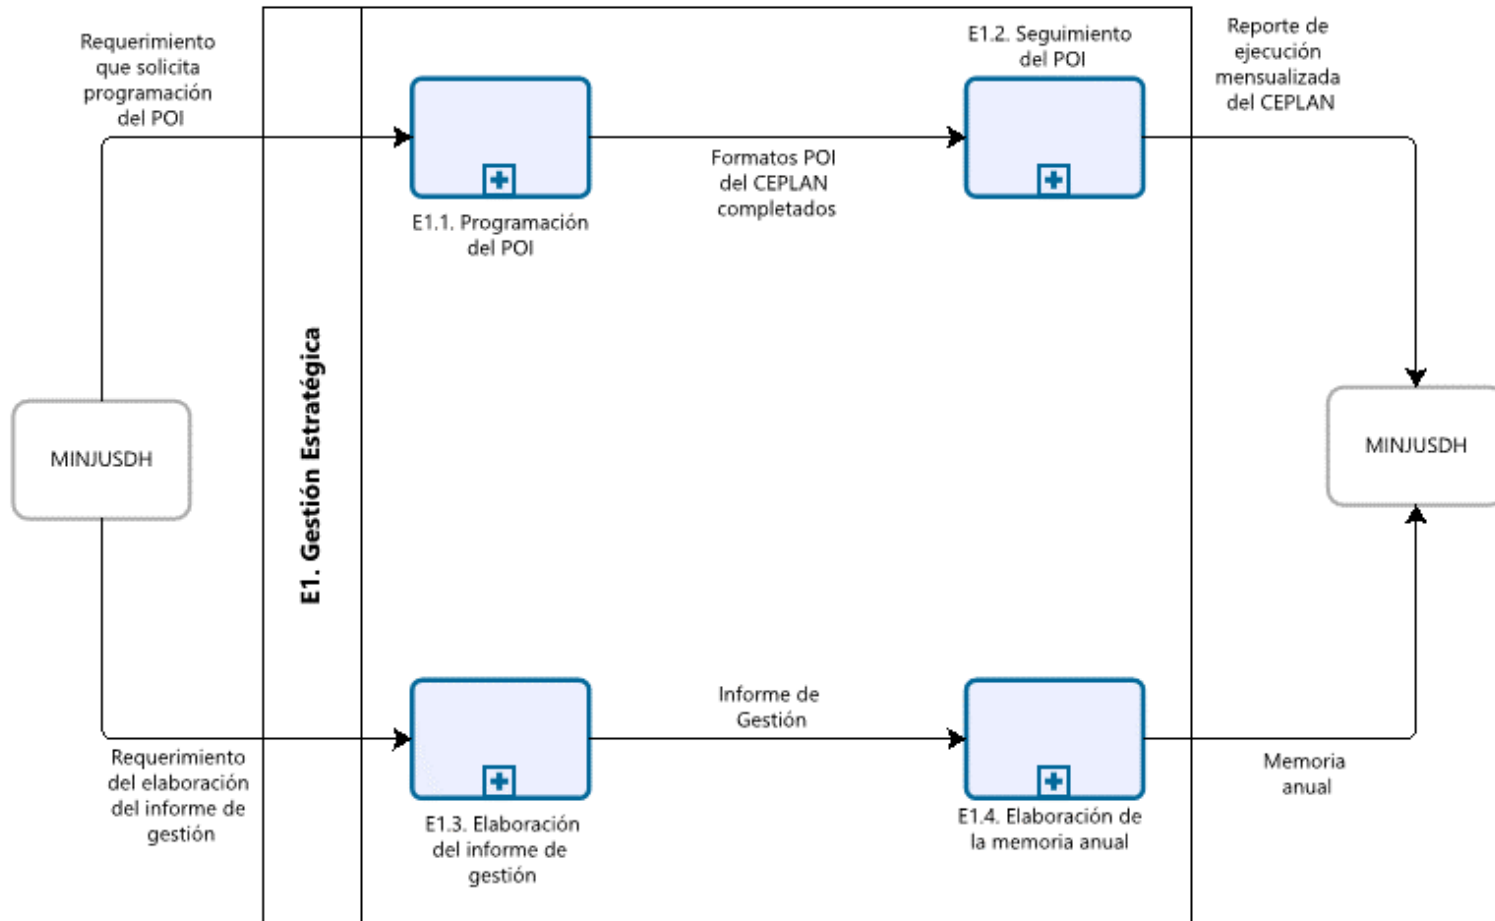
Requerimiento que solicita programación del POI

E1. Gestión Estratégica

E1.1. Programación del POI

Formatos POI del CEPLAN completados

E1.2. Seguimiento del POI

Reporte de ejecución mensualizada del CEPLAN

MINJUSDH

MINJUSDH

Requerimiento del elaboración del informe de gestión

E1.3. Elaboración del informe de gestión

Informe de Gestión

E1.4. Elaboración de la memoria anual

Memoria anual